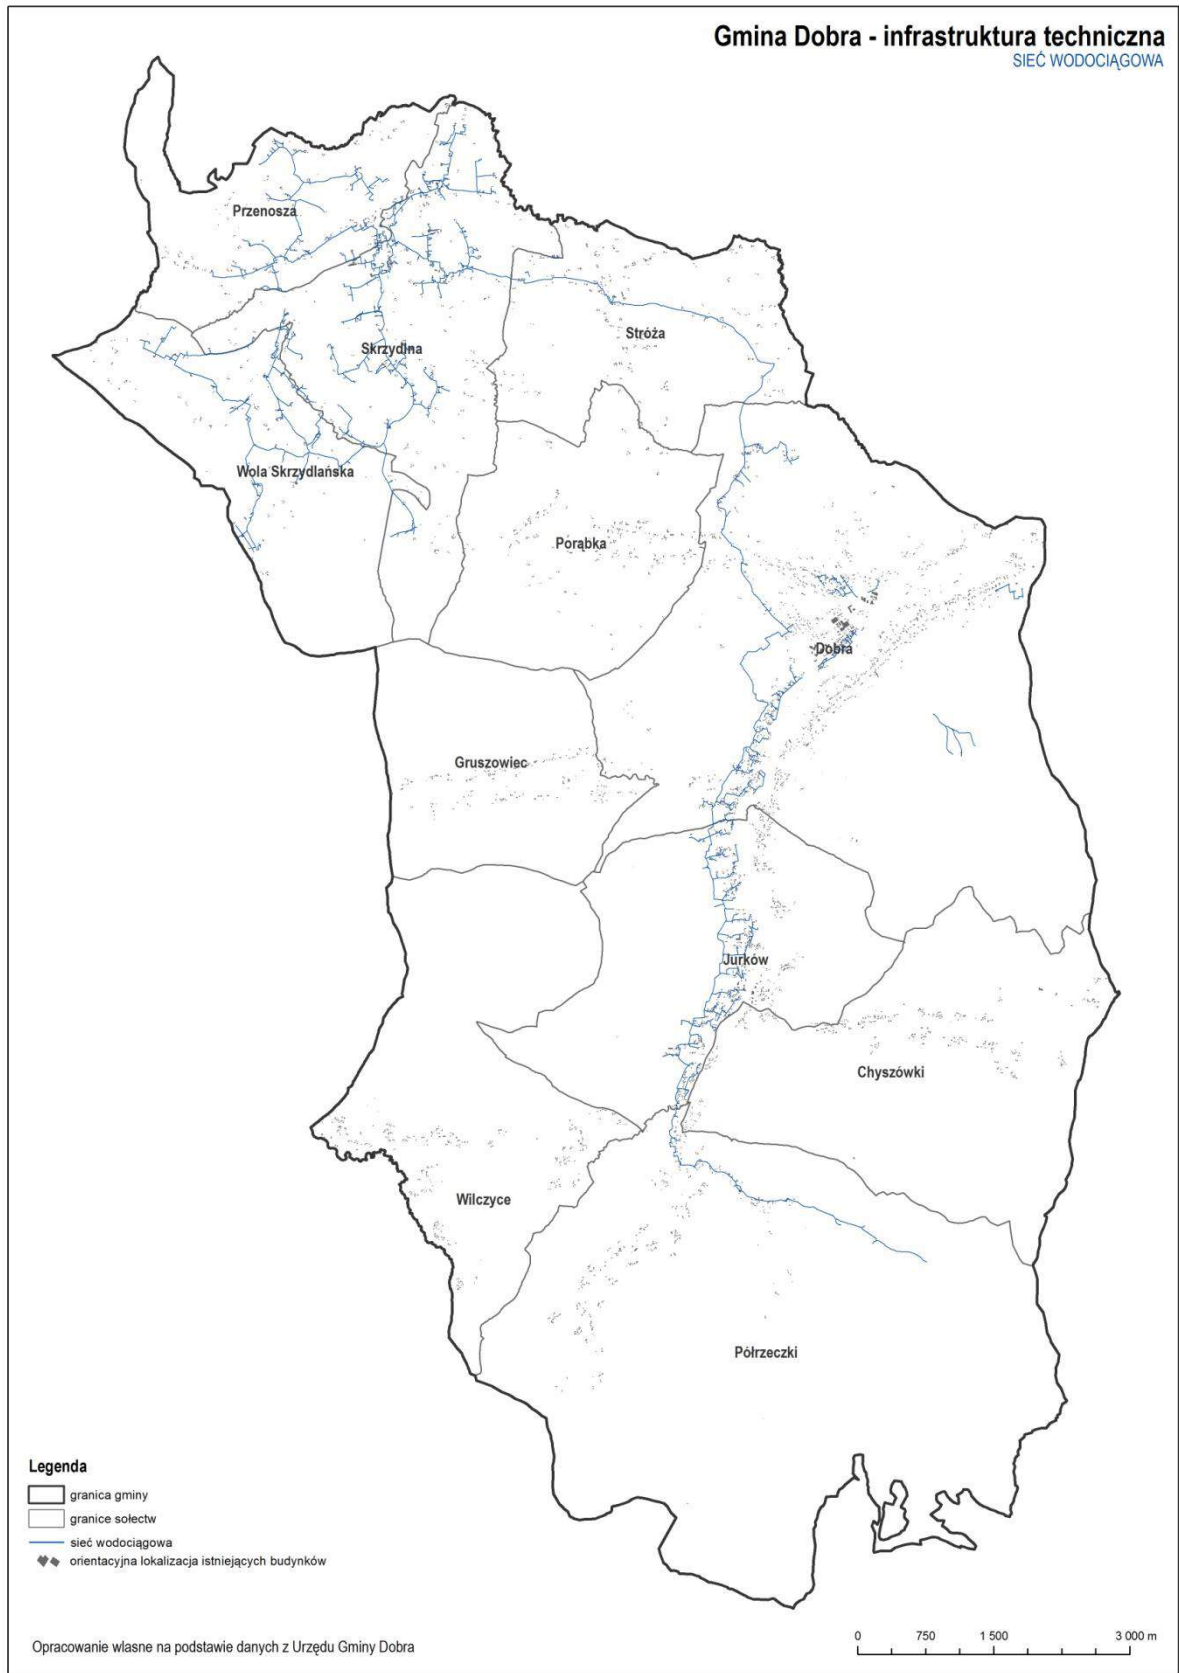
Gmina Dobra - infrastruktura techniczna
SIEĆ WODOCIĄGOWA

Przenosza

Skrzydlna

Stróża

Wola Skrzydlańska

Porąbka

Dobra

Gruszowiec

Jurków

Chyszówki

Wilczyce

Półrzeczki

Legenda
granica gminy
granice sołectw
sieć wodociągowa
orientacyjna lokalizacja istniejących budynków

Opracowanie własne na podstawie danych z Urzędu Gminy Dobra

0 750 1 500 3 000 m